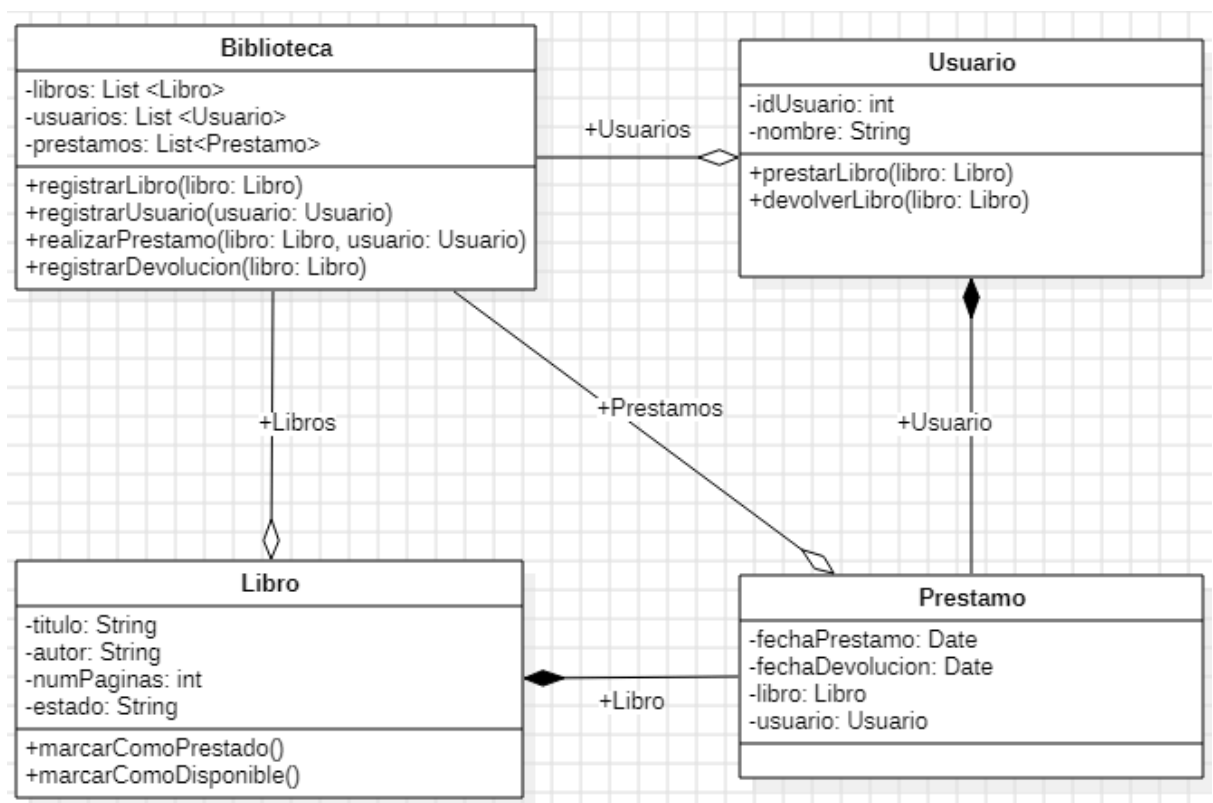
Biblioteca

-libros: List <Libro>
-usuarios: List <Usuario>
-prestamos: List<Prestamo>

+registrarLibro(libro: Libro)
+registrarUsuario(usuario: Usuario)
+realizarPrestamo(libro: Libro, usuario: Usuario)
+registrarDevolucion(libro: Libro)

+Usuarios

Usuario

-idUsuario: int
-nombre: String

+prestarLibro(libro: Libro)
+devolverLibro(libro: Libro)

+Libros

+Prestamos

+Usuario

Libro

-titulo: String
-autor: String
-numPaginas: int
-estado: String

+marcarComoPrestado()
+marcarComoDisponible()

+Libro

Prestamo

-fechaPrestamo: Date
-fechaDevolucion: Date
-libro: Libro
-usuario: Usuario